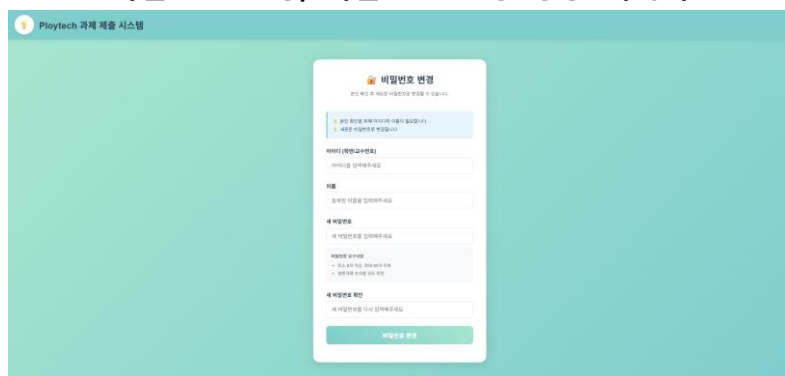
Ploytech 과제 제출 시스템

비밀번호 변경

본인 확인 후 새로운 비밀번호로 변경할 수 있습니다.

본인 확인을 위해 아이디와 이름이 필요합니다.
새로운 비밀번호로 변경됩니다.

아이디 (학번/교수번호)

아이디를 입력해주세요

이름

등록된 이름을 입력해주세요

새 비밀번호

새 비밀번호를 입력해주세요

비밀번호 요구사항
• 최소 8자 이상, 최대 16자 이하
• 영문자와 숫자를 모두 포함

새 비밀번호 확인

새 비밀번호를 다시 입력해주세요

비밀번호 변경